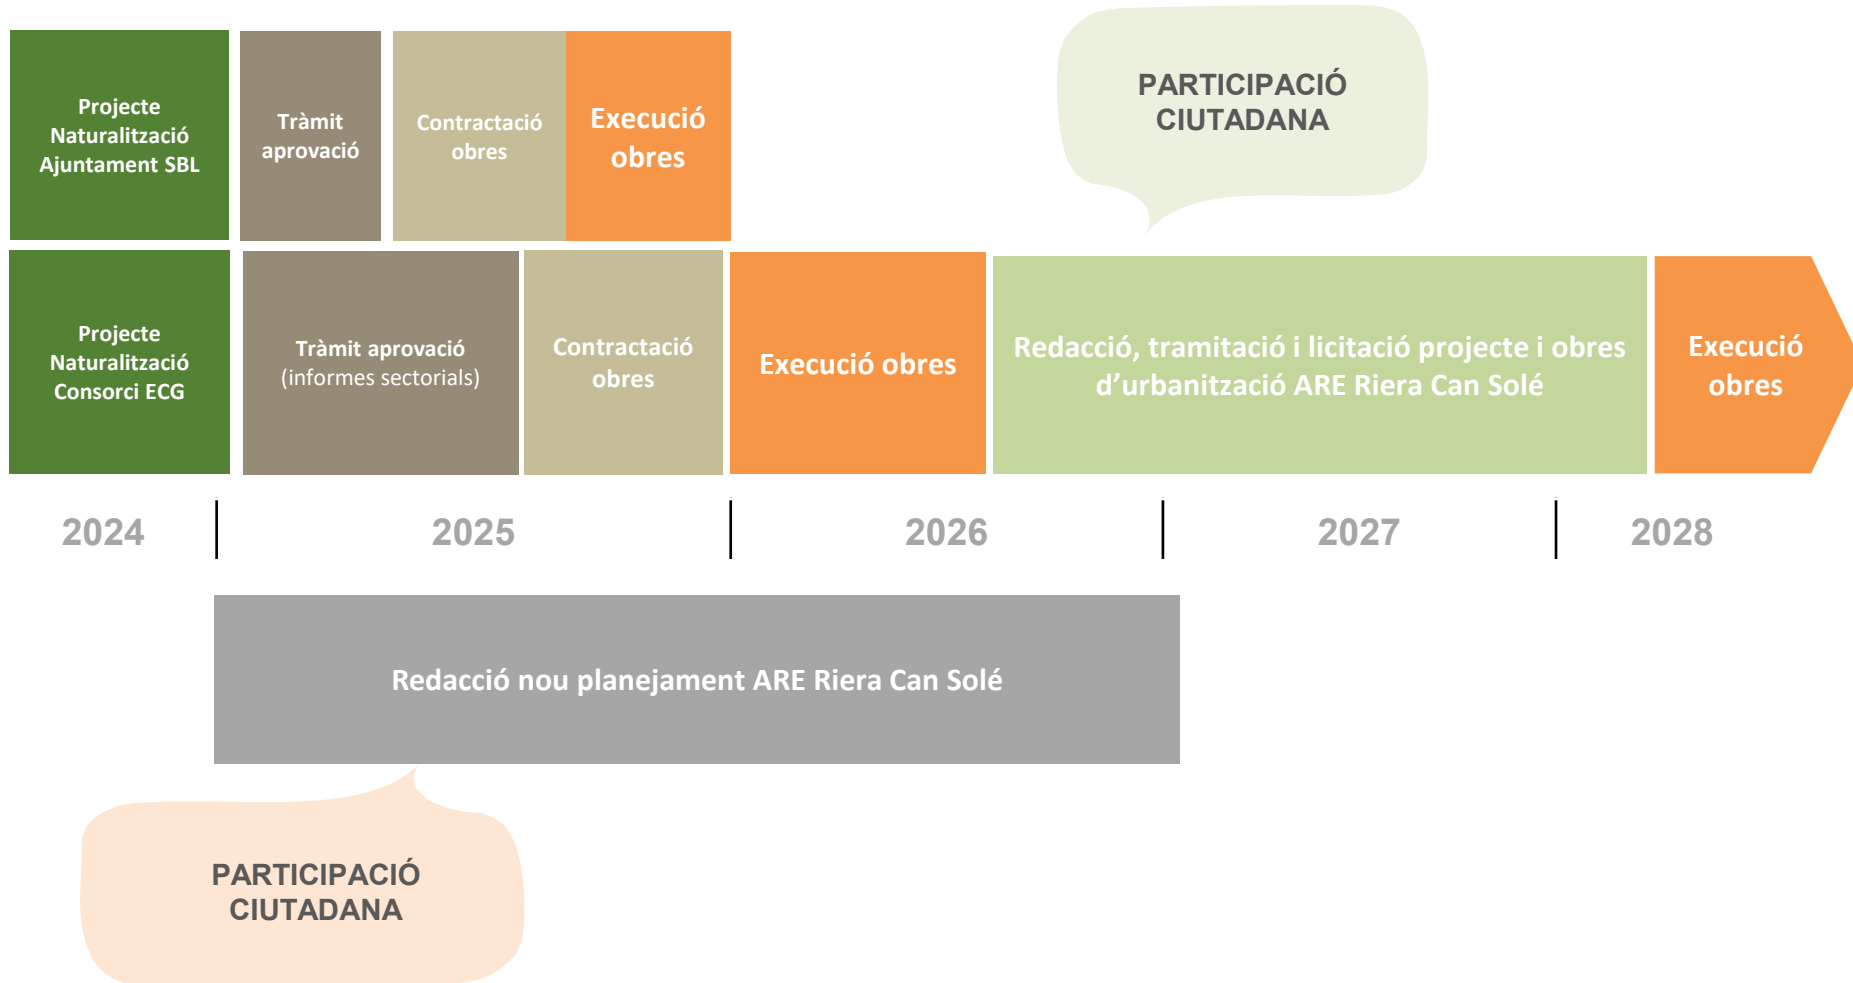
Projecte Naturalització Ajuntament SBL

Tràmit aprovació

Contractació obres

Execució obres

PARTICIPACIÓ CIUTADANA

Projecte Naturalització Consorci ECG

Tràmit aprovació (informes sectorials)

Contractació obres

Execució obres

Redacció, tramitació i licitació projecte i obres d'urbanització ARE Riera Can Solé

Execució obres

2024

2025

2026

2027

2028

Redacció nou planejament ARE Riera Can Solé

PARTICIPACIÓ CIUTADANA